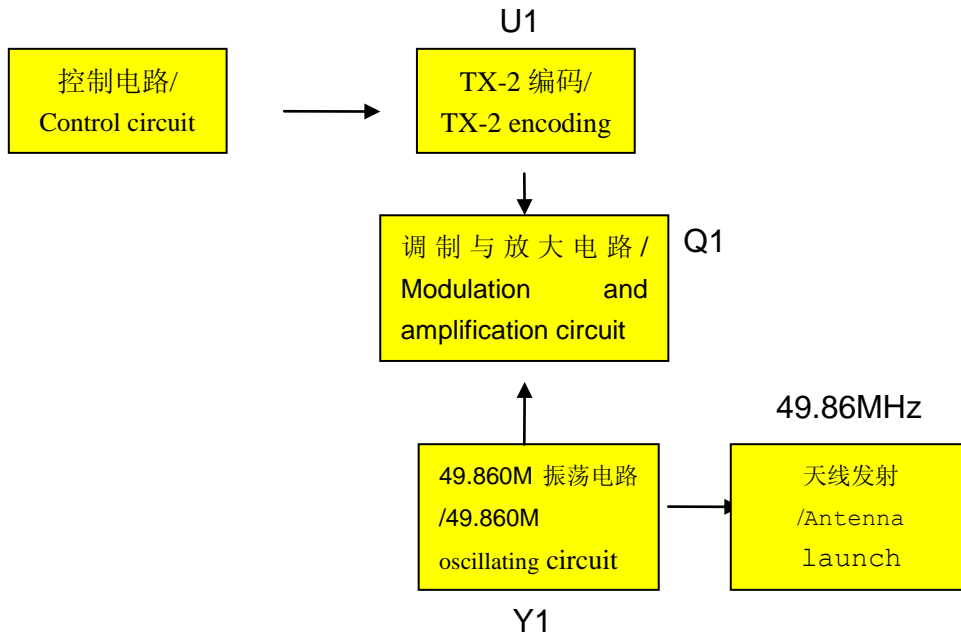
U1

控制电路/
Control circuit

TX-2 编码/
TX-2 encoding

调制与放大电路/
Modulation and amplification circuit

Q1

49.86MHz

49.860M 振荡电路
/49.860M
oscillating circuit

天线发射
/Antenna
launch

Y1